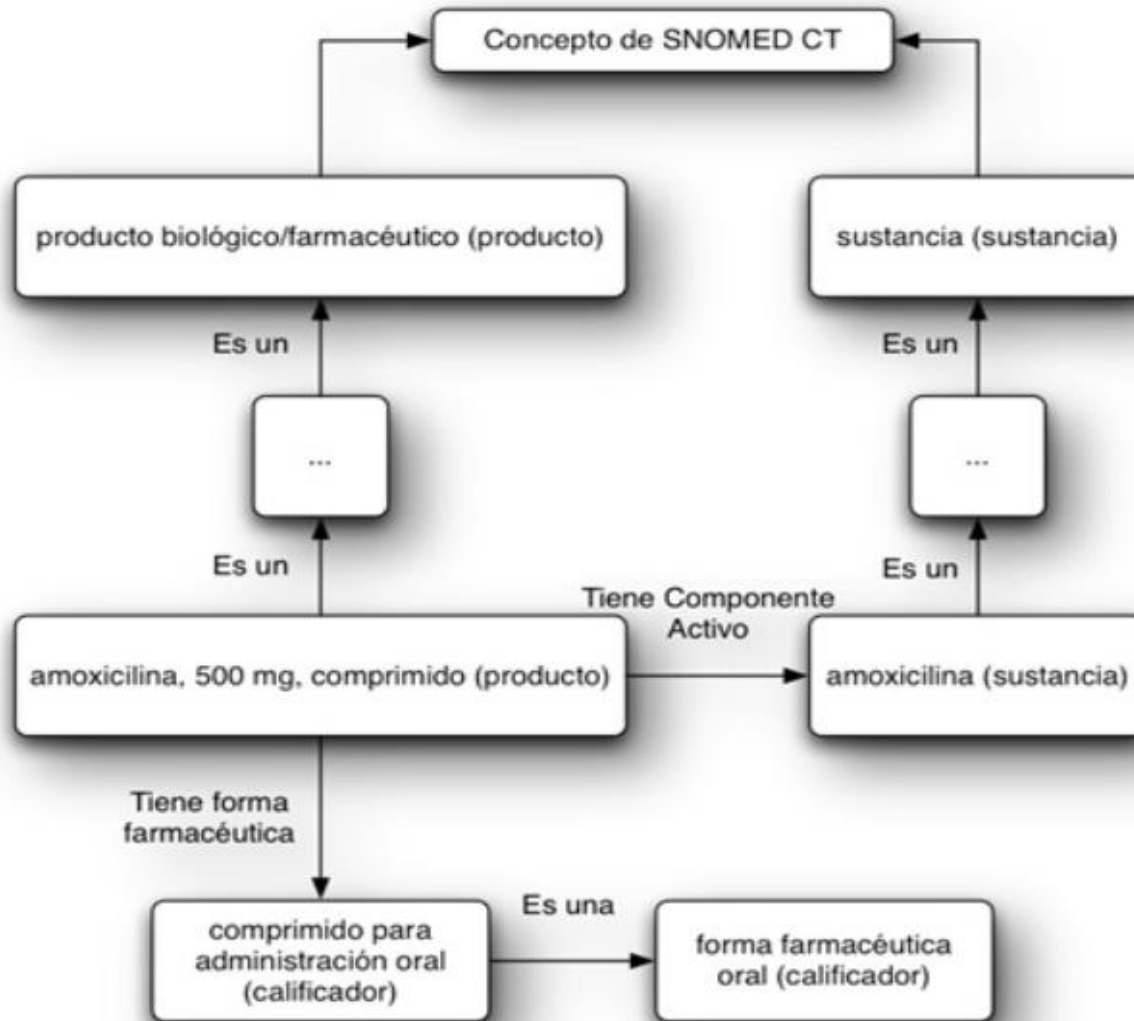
Concepto de SNOMED CT

producto biológico/farmacéutico (producto)

sustancia (sustancia)

Es un

Es un

...

...

Es un

Es un

Tiene Componente Activo

amoxicilina, 500 mg, comprimido (producto)

amoxicilina (sustancia)

Tiene forma farmacéutica

Es una

comprimido para administración oral (calificador)

forma farmacéutica oral (calificador)